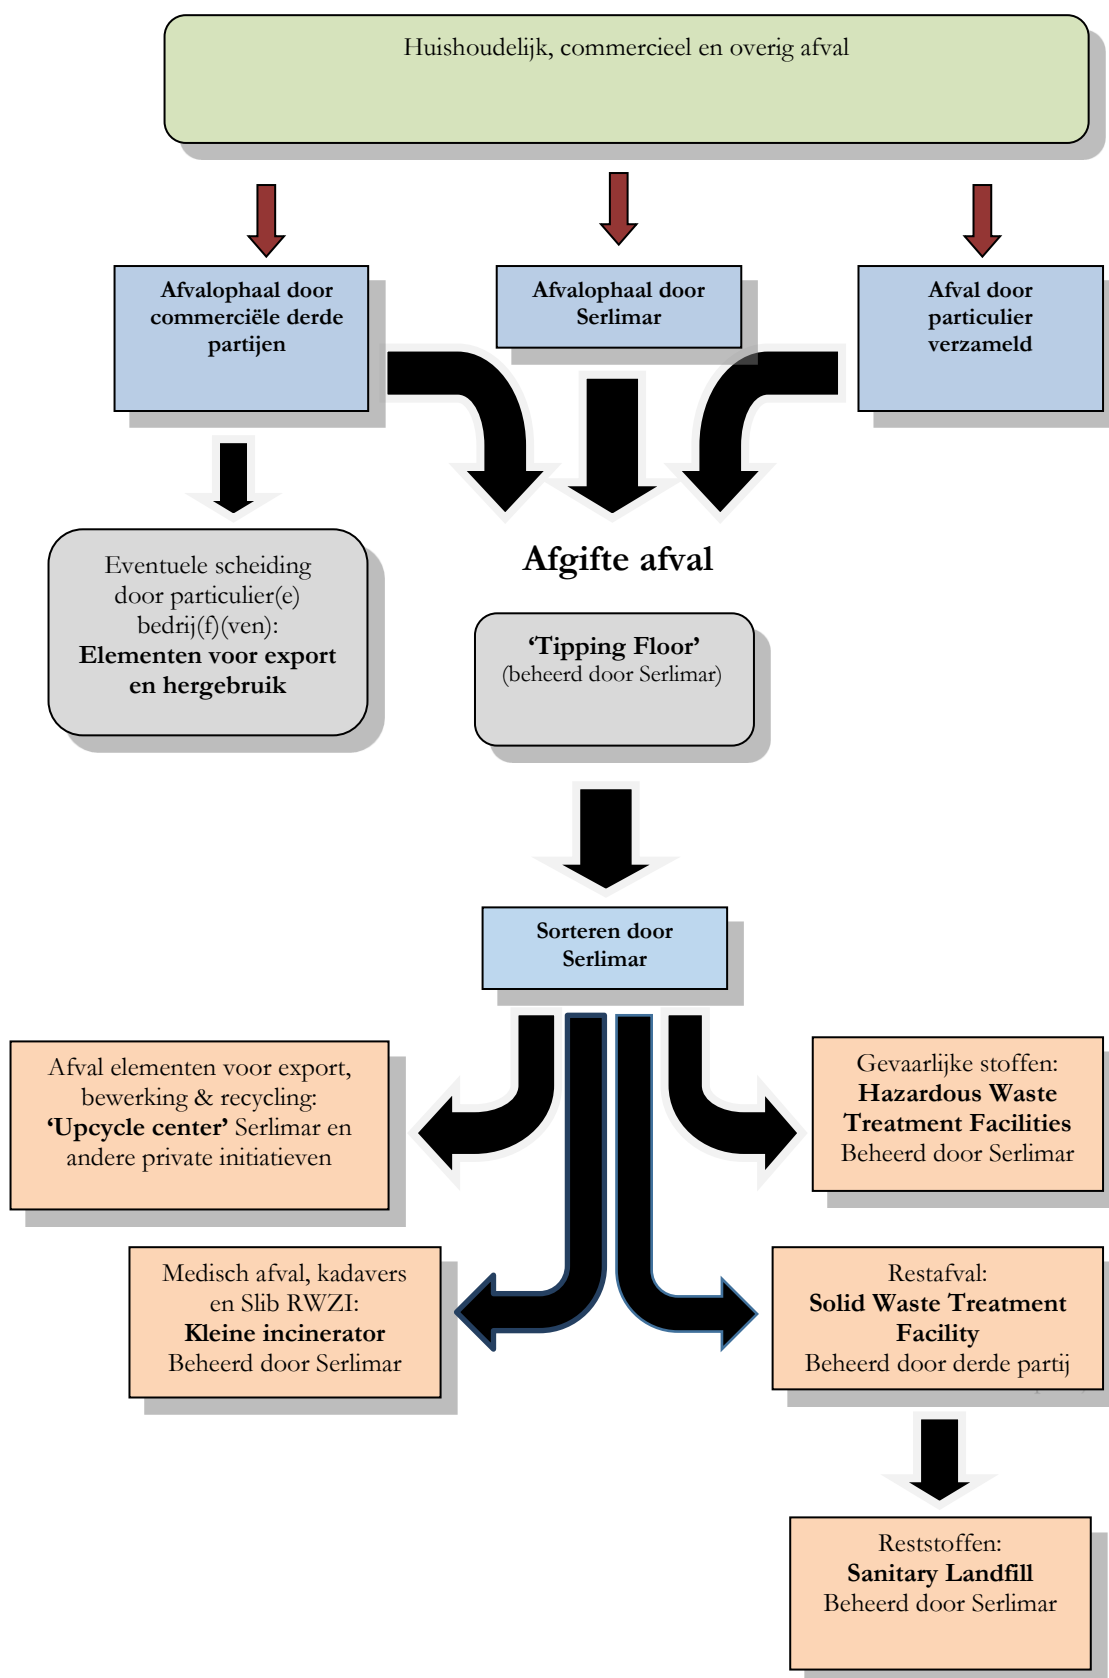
Huishoudelijk, commercieel en overig afval

Afvalophaal door commerciële derde partijen

Afvalophaal door Serlimar

Afval door particulier verzameld

Eventuele scheiding door particulier(e) bedrij(f)(ven): **Elementen voor export en hergebruik**

Afgifte afval

**'Tipping Floor'** (beheerd door Serlimar)

Sorteren door Serlimar

Afval elementen voor export, bewerking & recycling: **'Upcycle center'** Serlimar en andere private initiatieven

Gevaarlijke stoffen: **Hazardous Waste Treatment Facilities** Beheerd door Serlimar

Medisch afval, kadavers en Slib RWZI: **Kleine incinerator** Beheerd door Serlimar

Restafval: **Solid Waste Treatment Facility** Beheerd door derde partij

Reststoffen: **Sanitary Landfill** Beheerd door Serlimar